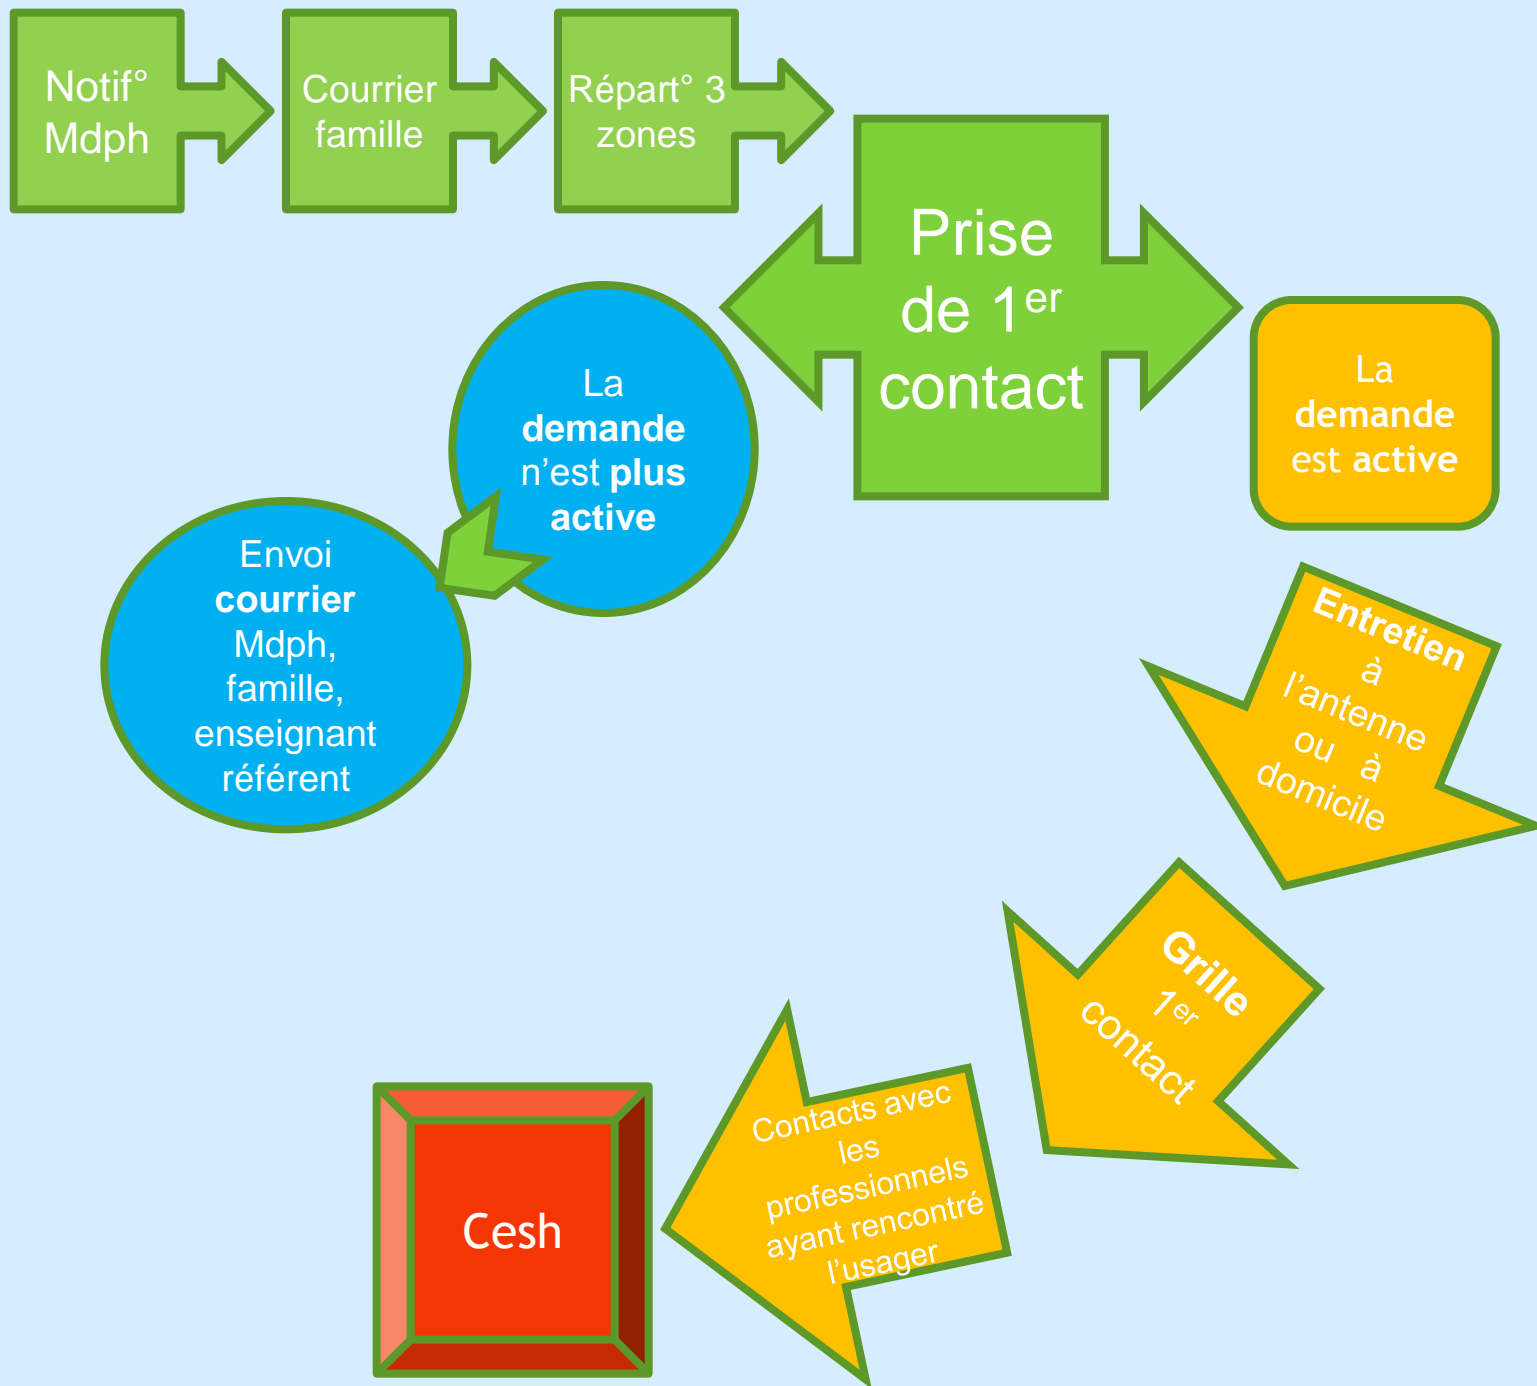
Notif° Mdph

Courrier famille

Répart° 3 zones

Prise de 1$^{er}$ contact

La demande n'est plus active

Envoi courrier Mdph, famille, enseignant référent

La demande est active

Entretien à l'antenne ou à domicile

Grille 1$^{er}$ contact

Contacts avec les professionnels ayant rencontré l'usager

Cesh